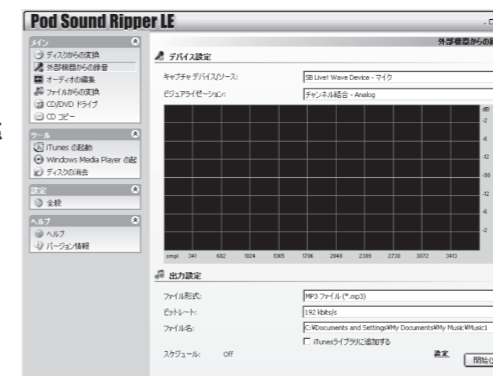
Pod Sound Ripper LE

メイン
ディスクからの変換
外部機器からの録音
オーディオの編集
ファイルからの変換
CD/DVD ドライブ
CD コピー

ツール
iTunes の起動
Windows Media Player の起
ディスクの消去

設定
全般

ヘルプ
ヘルプ
バージョン情報

外部機器からの録

デバイス設定
キャプチャ デバイス/ソース: SB Live! Wave Device - マイク
イコライゼーション: チャンネル結合 - Analog

dB
-2
-6
-12
-30
-12
-6
-2

smpl 341 682 1024 1365 1706 2048 2389 2730 3072 3413

出力設定
ファイル形式: MP3 ファイル (*.mp3)
ビットレート: 192 kbits/s
ファイル名: C:¥Documents and Settings¥My Documents¥My Music¥Music1
iTunesライブラリに追加する
スケジュール: Off
設定
開始